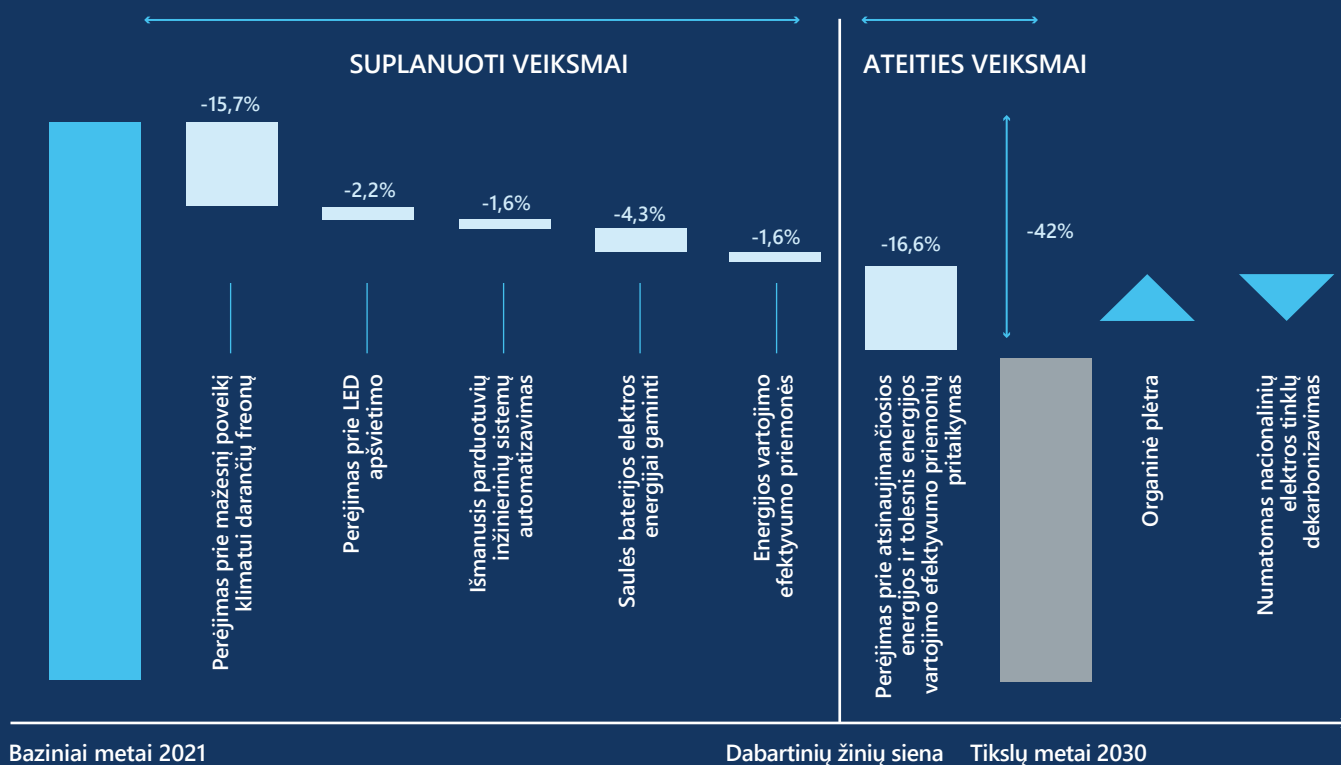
SUPLANUOTI VEIKSMAI

ATEITIES VEIKSMAI

-15,7%

-2,2%

-1,6%

-4,3%

-1,6%

-16,6%

-42%

Perėjimas prie mažesnį poveikį klimatui darančių freonų

Perėjimas prie LED apšvietimo

Išmanusis parduotuvių inžinierinių sistemų automatizavimas

Saulės baterijos elektros energijai gaminti

Energijos vartojimo efektyvumo priemonės

Perėjimas prie atsinaujinančiosios energijos ir tolesnis energijos vartojimo efektyvumo priemonių pritaikymas

Organinė plėtra

Numatomas nacionalinių elektros tinklų dekarbonizavimas

Baziniai metai 2021

Dabartinių žinių siena

Tikslų metai 2030